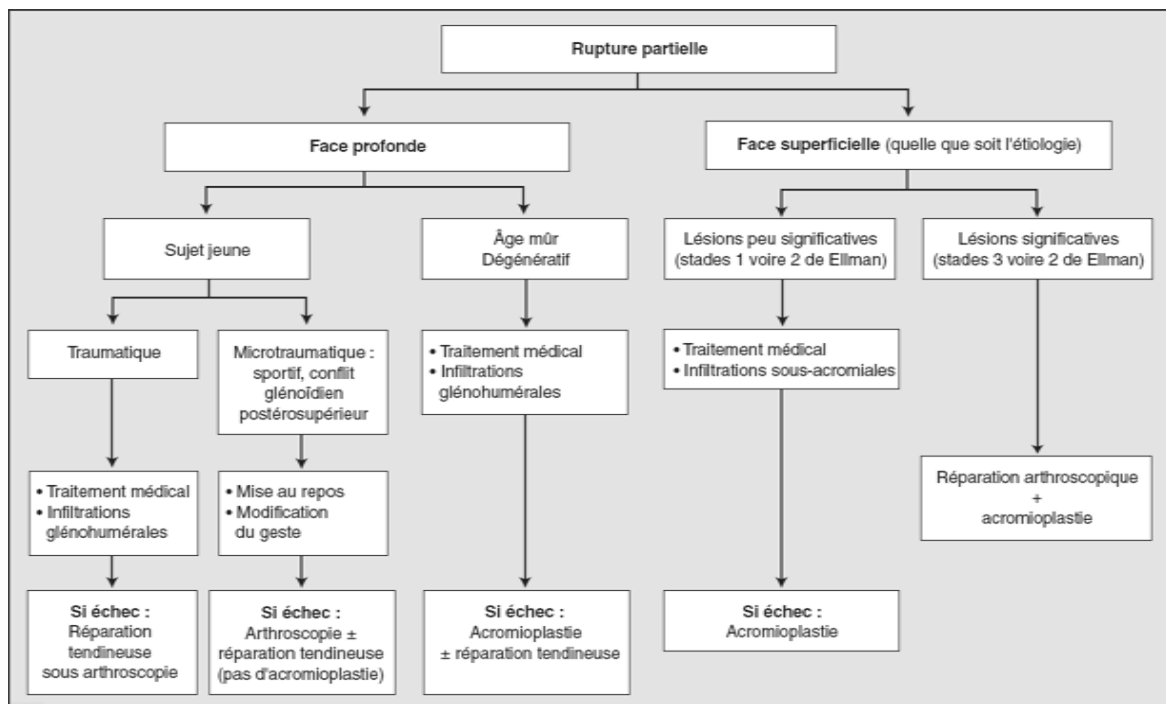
Rupture partielle

Face profonde

Face superficielle (quelle que soit l'étiologie)

Sujet jeune

Âge mûr
Dégénératif

Lésions peu significatives
(stades 1 voire 2 de Ellman)

Lésions significatives
(stades 3 voire 2 de Ellman)

Traumatique

Microtraumatique : sportif, conflit glénoïdien postérosupérieur

• Traitement médical
• Infiltrations glénohumérales

• Traitement médical
• Infiltrations sous-acromiales

• Traitement médical
• Infiltrations glénohumérales

• Mise au repos
• Modification du geste

Réparation arthroscopique
+
acromioplastie

Si échec :
Réparation tendineuse sous arthroscopie

Si échec :
Arthroscopie ± réparation tendineuse (pas d'acromioplastie)

Si échec :
Acromioplastie ± réparation tendineuse

Si échec :
Acromioplastie